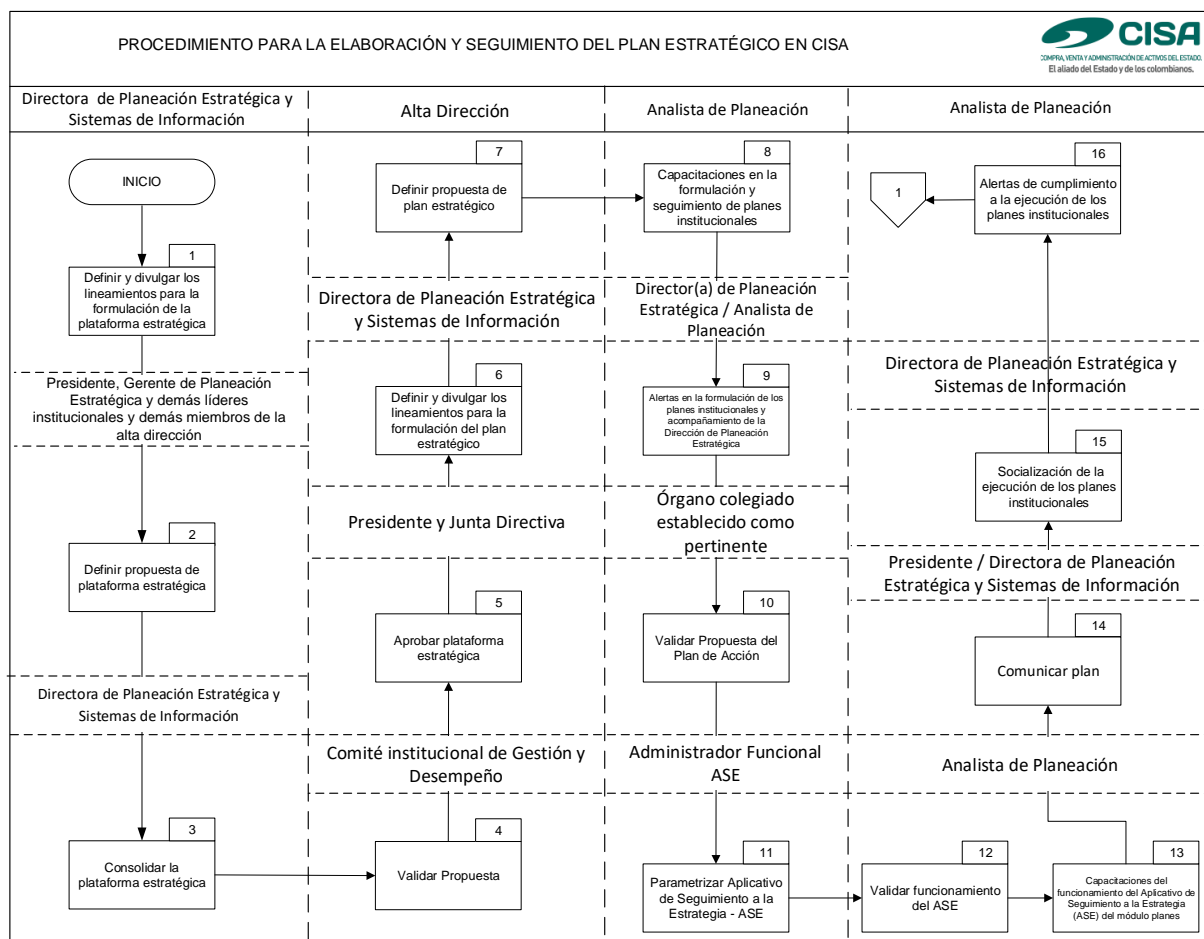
PROCEDIMIENTO PARA LA ELABORACIÓN Y SEGUIMIENTO DEL PLAN ESTRATÉGICO EN CISA

CISA
COMPRA, VENTA Y ADMINISTRACIÓN DE ACTIVOS DEL ESTADO.
El aliado del Estado y de los colombianos.

Directora de Planeación Estratégica y Sistemas de Información

Alta Dirección

Analista de Planeación

Analista de Planeación

INICIO

1
Definir y divulgar los lineamientos para la formulación de la plataforma estratégica

Presidente, Gerente de Planeación Estratégica y demás líderes institucionales y demás miembros de la alta dirección

2
Definir propuesta de plataforma estratégica

Directora de Planeación Estratégica y Sistemas de Información

3
Consolidar la plataforma estratégica

7
Definir propuesta de plan estratégico

Directora de Planeación Estratégica y Sistemas de Información

6
Definir y divulgar los lineamientos para la formulación del plan estratégico

Presidente y Junta Directiva

5
Aprobar plataforma estratégica

Comité institucional de Gestión y Desempeño

4
Validar Propuesta

8
Capacitaciones en la formulación y seguimiento de planes institucionales

Director(a) de Planeación Estratégica / Analista de Planeación

9
Alertas en la formulación de los planes institucionales y acompañamiento de la Dirección de Planeación Estratégica

Órgano colegiado establecido como pertinente

10
Validar Propuesta del Plan de Acción

Administrador Funcional ASE

11
Parametrizar Aplicativo de Seguimiento a la Estrategia - ASE

1

16
Alertas de cumplimiento a la ejecución de los planes institucionales

Directora de Planeación Estratégica y Sistemas de Información

15
Socialización de la ejecución de los planes institucionales

Presidente / Directora de Planeación Estratégica y Sistemas de Información

14
Comunicar plan

Analista de Planeación

12
Validar funcionamiento del ASE

13
Capacitaciones del funcionamiento del Aplicativo de Seguimiento a la Estrategia (ASE) del módulo planes